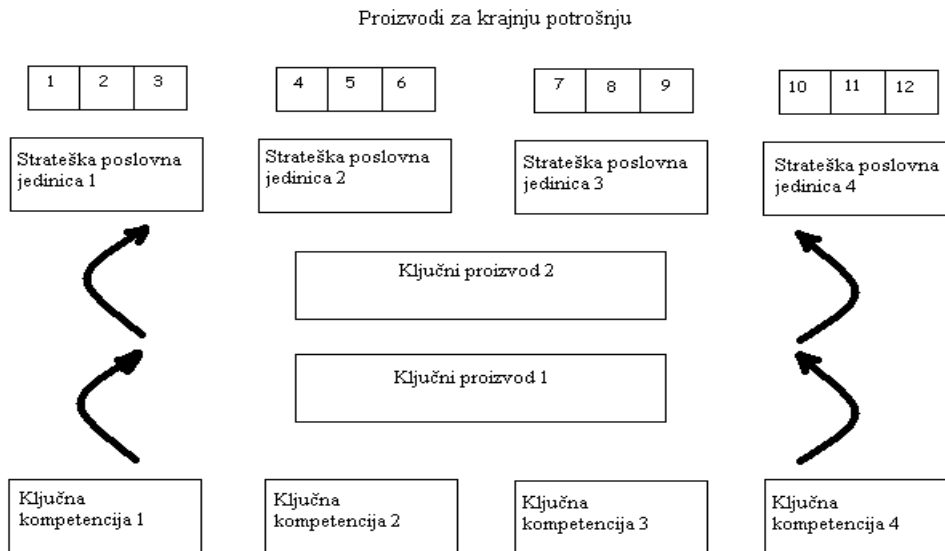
Proizvodi za krajnju potrošnju

| 1 | 2 | 3 |
|---|---|---|

| 4 | 5 | 6 |
|---|---|---|

| 7 | 8 | 9 |
|---|---|---|

| 10 | 11 | 12 |
|---|---|---|

Strateška poslovna jedinica 1

Strateška poslovna jedinica 2

Strateška poslovna jedinica 3

Strateška poslovna jedinica 4

Ključni proizvod 2

Ključni proizvod 1

Ključna kompetencija 1

Ključna kompetencija 2

Ključna kompetencija 3

Ključna kompetencija 4